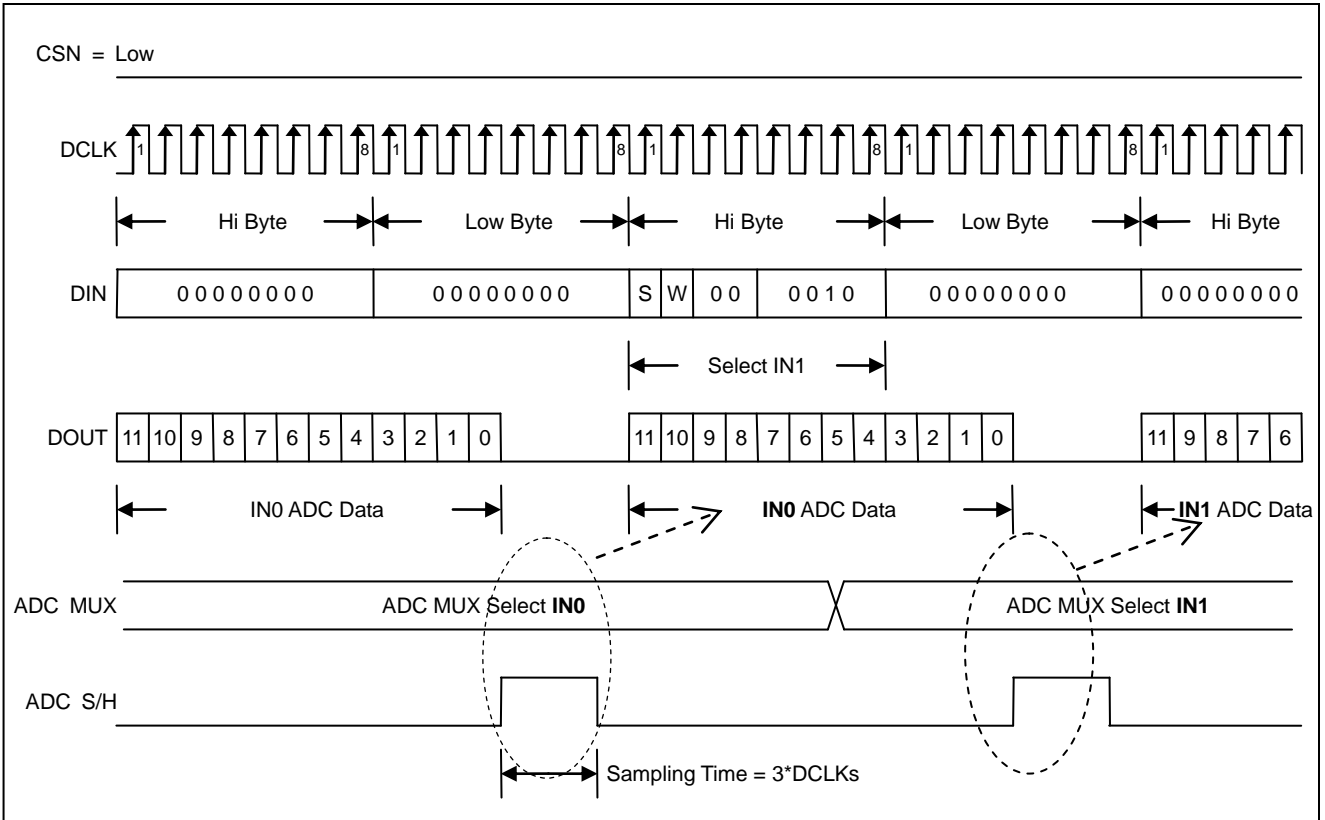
CSN = Low

DCLK 1 8 1 8 1 8 1 8 1

Hi Byte Low Byte Hi Byte Low Byte Hi Byte

DIN 0 0 0 0 0 0 0 0 0 0 0 0 0 0 0 0 S W 0 0 0 0 1 0 0 0 0 0 0 0 0 0 0 0 0 0 0 0 0 0

Select IN1

DOUT 11 10 9 8 7 6 5 4 3 2 1 0 11 10 9 8 7 6 5 4 3 2 1 0 11 9 8 7 6

IN0 ADC Data **IN0** ADC Data **IN1** ADC Data

ADC MUX ADC MUX Select **IN0** ADC MUX Select **IN1**

ADC S/H

Sampling Time = 3*DCLKs